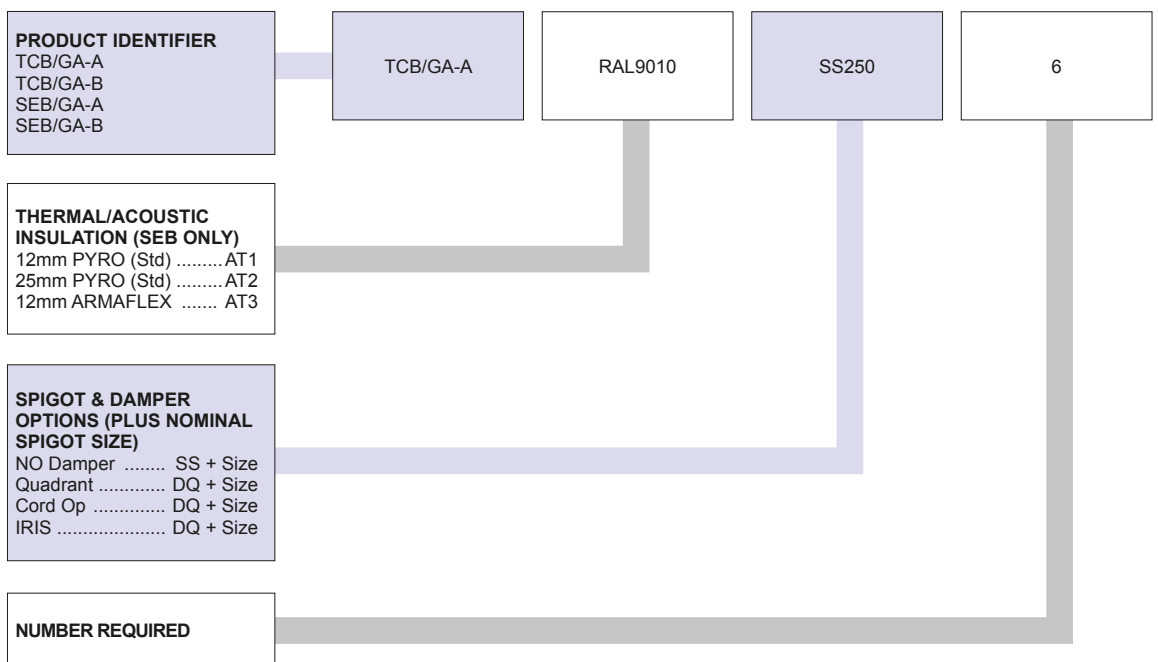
**PRODUCT IDENTIFIER**
TCB/GA-A
TCB/GA-B
SEB/GA-A
SEB/GA-B

TCB/GA-A

RAL9010

SS250

6

**THERMAL/ACOUSTIC INSULATION (SEB ONLY)**
12mm PYRO (Std) .........AT1
25mm PYRO (Std) .........AT2
12mm ARMAFLEX ....... AT3

**SPIGOT & DAMPER OPTIONS (PLUS NOMINAL SPIGOT SIZE)**
NO Damper ........ SS + Size
Quadrant ............. DQ + Size
Cord Op .............. DQ + Size
IRIS ..................... DQ + Size

**NUMBER REQUIRED**